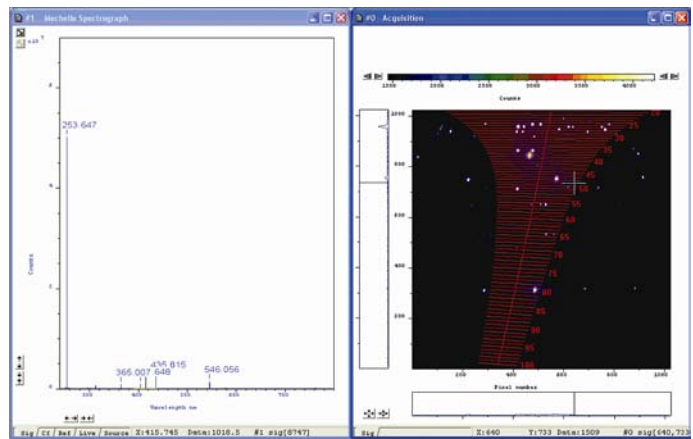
#1 Mechelle Spectrograph

x10 7

8

6

4

2

0

253.647

Counts

365.007

435.815

546.056

Wavelength nm

Sig | Cf | Ref | Live | Source | X:415.745 | Data:1010.5 | #1 sig[8747]

#0 Acquisition

Counts

75

70

65

60

55

50

45

40

35

30

25

20

Pixel number

Sig | X:640 | Y:733 | Data:1509 | #0 sig[640,733]